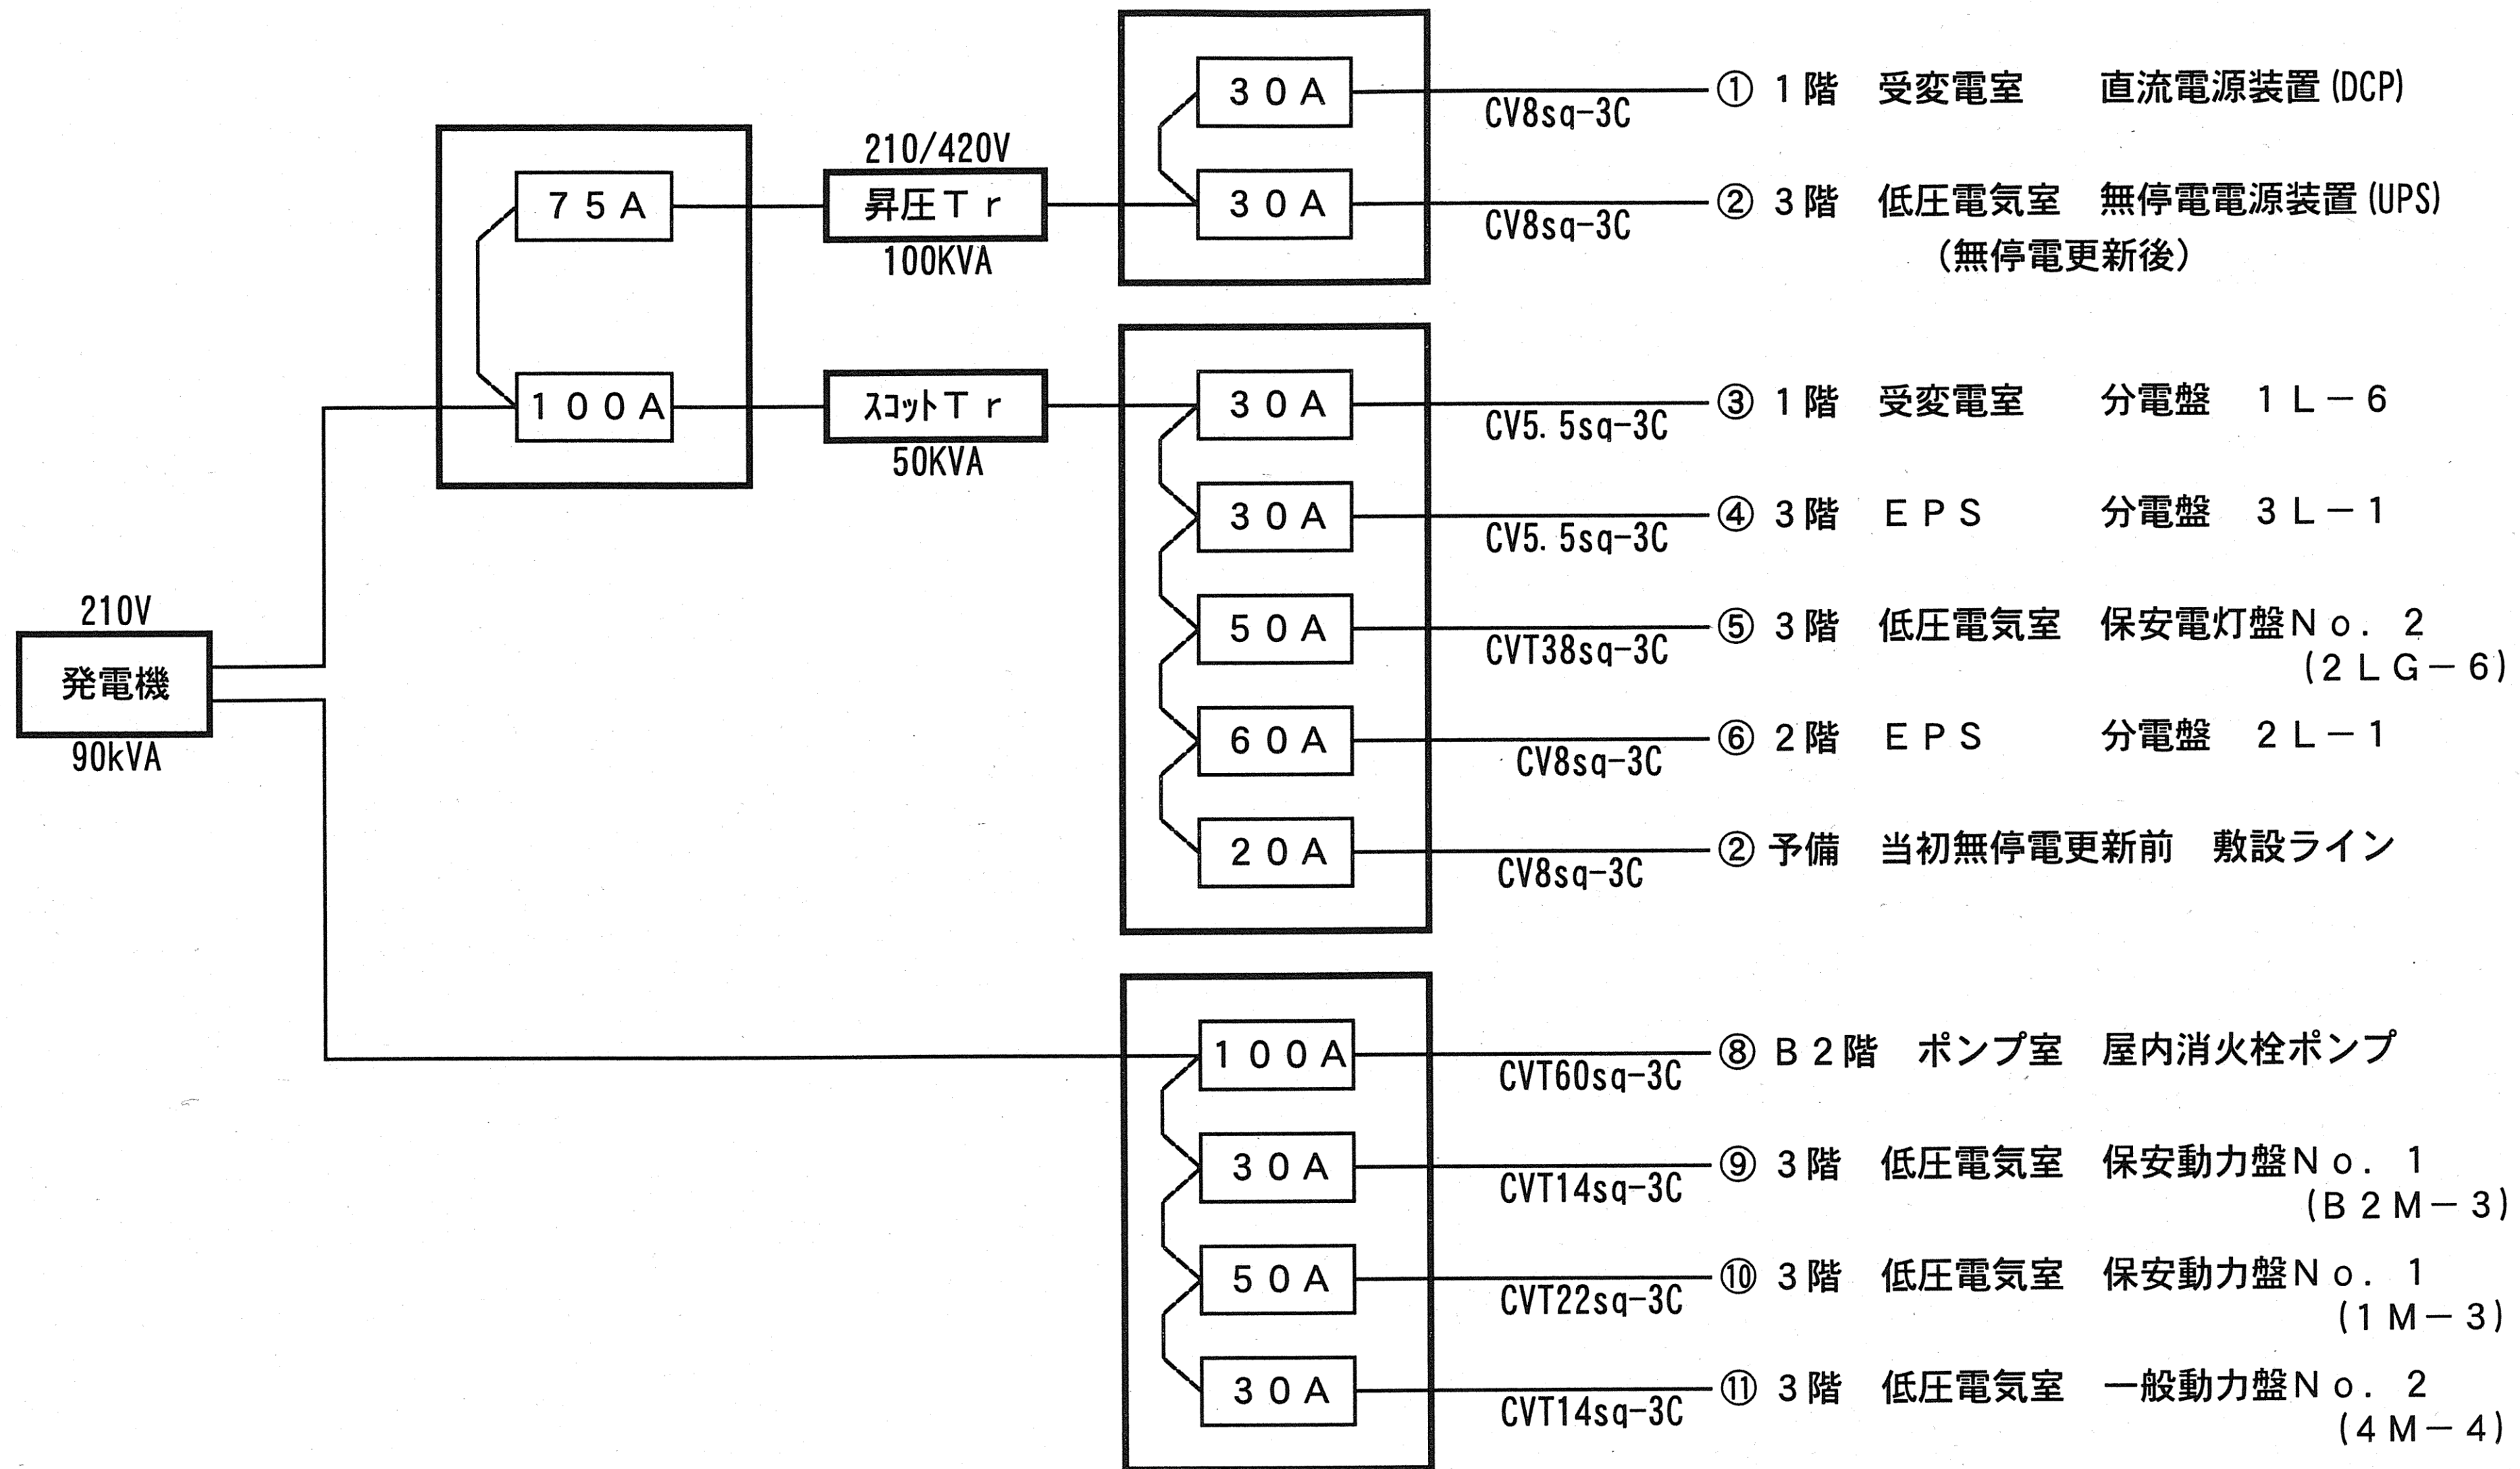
210V
発電機
90kVA

75A
100A

210/420V
昇圧Tr
100KVA

スコットTr
50KVA

30A
30A

30A
30A
50A
60A
20A

100A
30A
50A
30A

CV8sq-3C ① 1階　受変電室　直流電源装置(DCP)
CV8sq-3C ② 3階　低圧電気室　無停電電源装置(UPS)
（無停電更新後）

CV5.5sq-3C ③ 1階　受変電室　分電盤　1L－6
CV5.5sq-3C ④ 3階　EPS　分電盤　3L－1
CVT38sq-3C ⑤ 3階　低圧電気室　保安電灯盤No. 2
(2LG－6)
CV8sq-3C ⑥ 2階　EPS　分電盤　2L－1
CV8sq-3C ② 予備　当初無停電更新前　敷設ライン

CVT60sq-3C ⑧ B2階　ポンプ室　屋内消火栓ポンプ
CVT14sq-3C ⑨ 3階　低圧電気室　保安動力盤No. 1
(B2M－3)
CVT22sq-3C ⑩ 3階　低圧電気室　保安動力盤No. 1
(1M－3)
CVT14sq-3C ⑪ 3階　低圧電気室　一般動力盤No. 2
(4M－4)